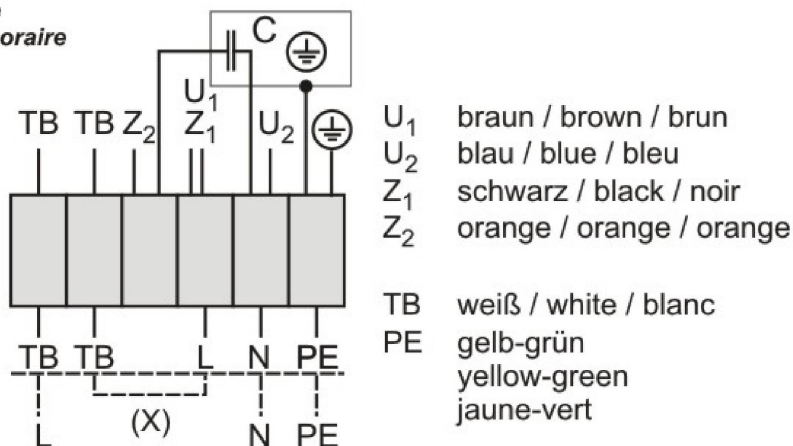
oraire

C

TB TB $Z_2$ $U_1$ $Z_1$ $U_2$

TB TB L N PE

(X)

L N PE

$U_1$ braun / brown / brun
$U_2$ blau / blue / bleu
$Z_1$ schwarz / black / noir
$Z_2$ orange / orange / orange

TB weiß / white / blanc
PE gelb-grün yellow-green jaune-vert